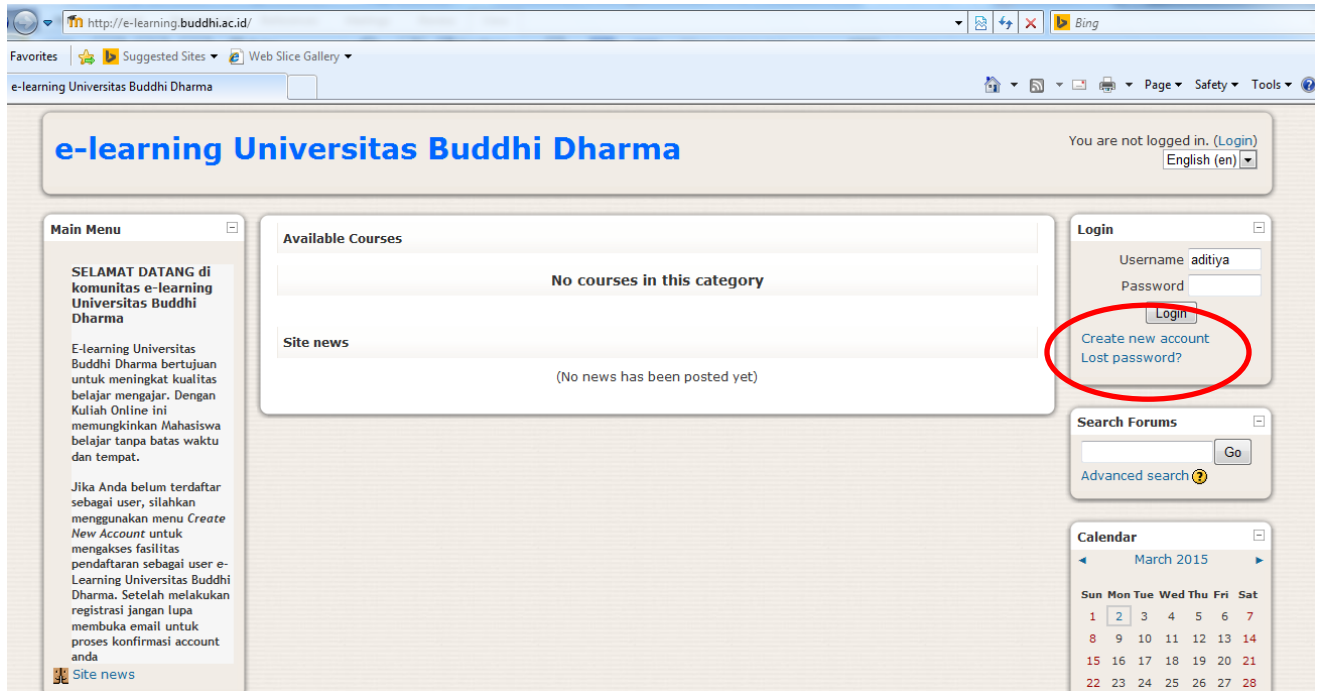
http://e-learning.buddhi.ac.id/

Bing

Favorites | Suggested Sites ▾ | Web Slice Gallery ▾

e-learning Universitas Buddhi Dharma

Page ▾ Safety ▾ Tools ▾

e-learning Universitas Buddhi Dharma

You are not logged in. (Login)

English (en)

Main Menu

SELAMAT DATANG di komunitas e-learning Universitas Buddhi Dharma

E-learning Universitas Buddhi Dharma bertujuan untuk meningkat kualitas belajar mengajar. Dengan Kuliah Online ini memungkinkan Mahasiswa belajar tanpa batas waktu dan tempat.

Jika Anda belum terdaftar sebagai user, silahkan menggunakan menu *Create New Account* untuk mengakses fasilitas pendaftaran sebagai user e-Learning Universitas Buddhi Dharma. Setelah melakukan registrasi jangan lupa membuka email untuk proses konfirmasi account anda

Site news

Available Courses

No courses in this category

Site news

(No news has been posted yet)

Login

Username aditiya

Password

Login

Create new account

Lost password?

Search Forums

Go

Advanced search

Calendar

◄ March 2015 ►

| Sun | Mon | Tue | Wed | Thu | Fri | Sat |
|---|---|---|---|---|---|---|
| 1 | 2 | 3 | 4 | 5 | 6 | 7 |
| 8 | 9 | 10 | 11 | 12 | 13 | 14 |
| 15 | 16 | 17 | 18 | 19 | 20 | 21 |
| 22 | 23 | 24 | 25 | 26 | 27 | 28 |